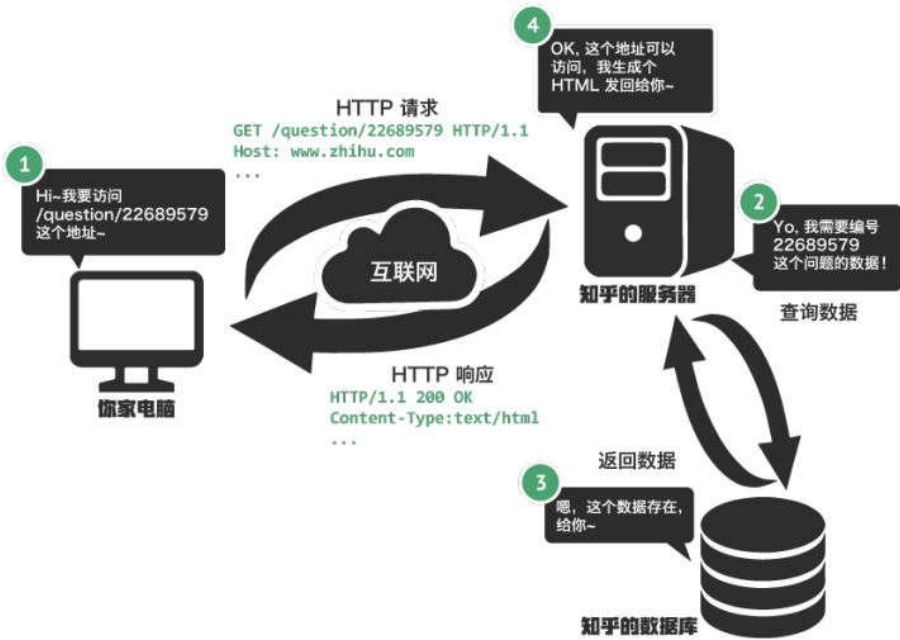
4

OK, 这个地址可以访问，我生成个HTML 发回给你~

HTTP 请求

GET /question/22689579 HTTP/1.1
Host: www.zhihu.com
...

1

Hi~我要访问 /question/22689579 这个地址~

互联网

2

Yo, 我需要编号 22689579 这个问题的数据！

知乎的服务器

查询数据

HTTP 响应

HTTP/1.1 200 OK
Content-Type:text/html
...

你家电脑

返回数据

3

嗯，这个数据存在，给你~

知乎的数据库